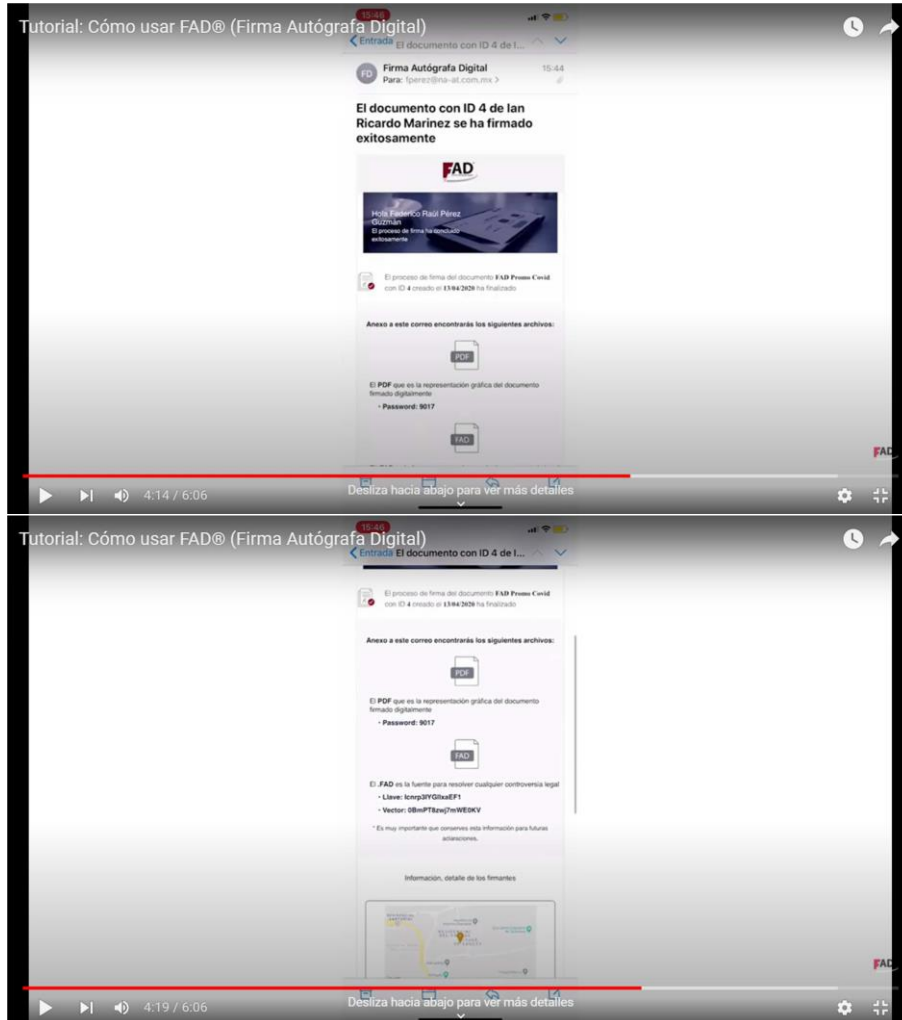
Tutorial: Cómo usar FAD® (Firma Autógrafa Digital)

15:46

Entrada El documento con ID 4 de l...

FD Firma Autógrafa Digital 15:44
Para: fperez@na-at.com.mx >

El documento con ID 4 de Ian Ricardo Marinez se ha firmado exitosamente

FAD

Hola Federico Raúl Pérez Guzmán
El proceso de firma ha concluido exitosamente

El proceso de firma del documento FAD Promo Covid con ID 4 creado el 13/04/2020 ha finalizado

Anexo a este correo encontrarás los siguientes archivos:

PDF

El PDF que es la representación gráfica del documento firmado digitalmente
• Password: 9017

FAD

FAD

4:14 / 6:06

Desliza hacia abajo para ver más detalles

Tutorial: Cómo usar FAD® (Firma Autógrafa Digital)

15:46

Entrada El documento con ID 4 de l...

El proceso de firma del documento FAD Promo Covid con ID 4 creado el 13/04/2020 ha finalizado

Anexo a este correo encontrarás los siguientes archivos:

PDF

El PDF que es la representación gráfica del documento firmado digitalmente
• Password: 9017

FAD

El .FAD es la fuente para resolver cualquier controversia legal
• Llave: lcnrp3lYG0lxaEF1
• Vector: 0BmPT8zwj7mWE0KV

* Es muy importante que conserves esta información para futuras aclaraciones.

Información, detalle de los firmantes

FAD

4:19 / 6:06

Desliza hacia abajo para ver más detalles